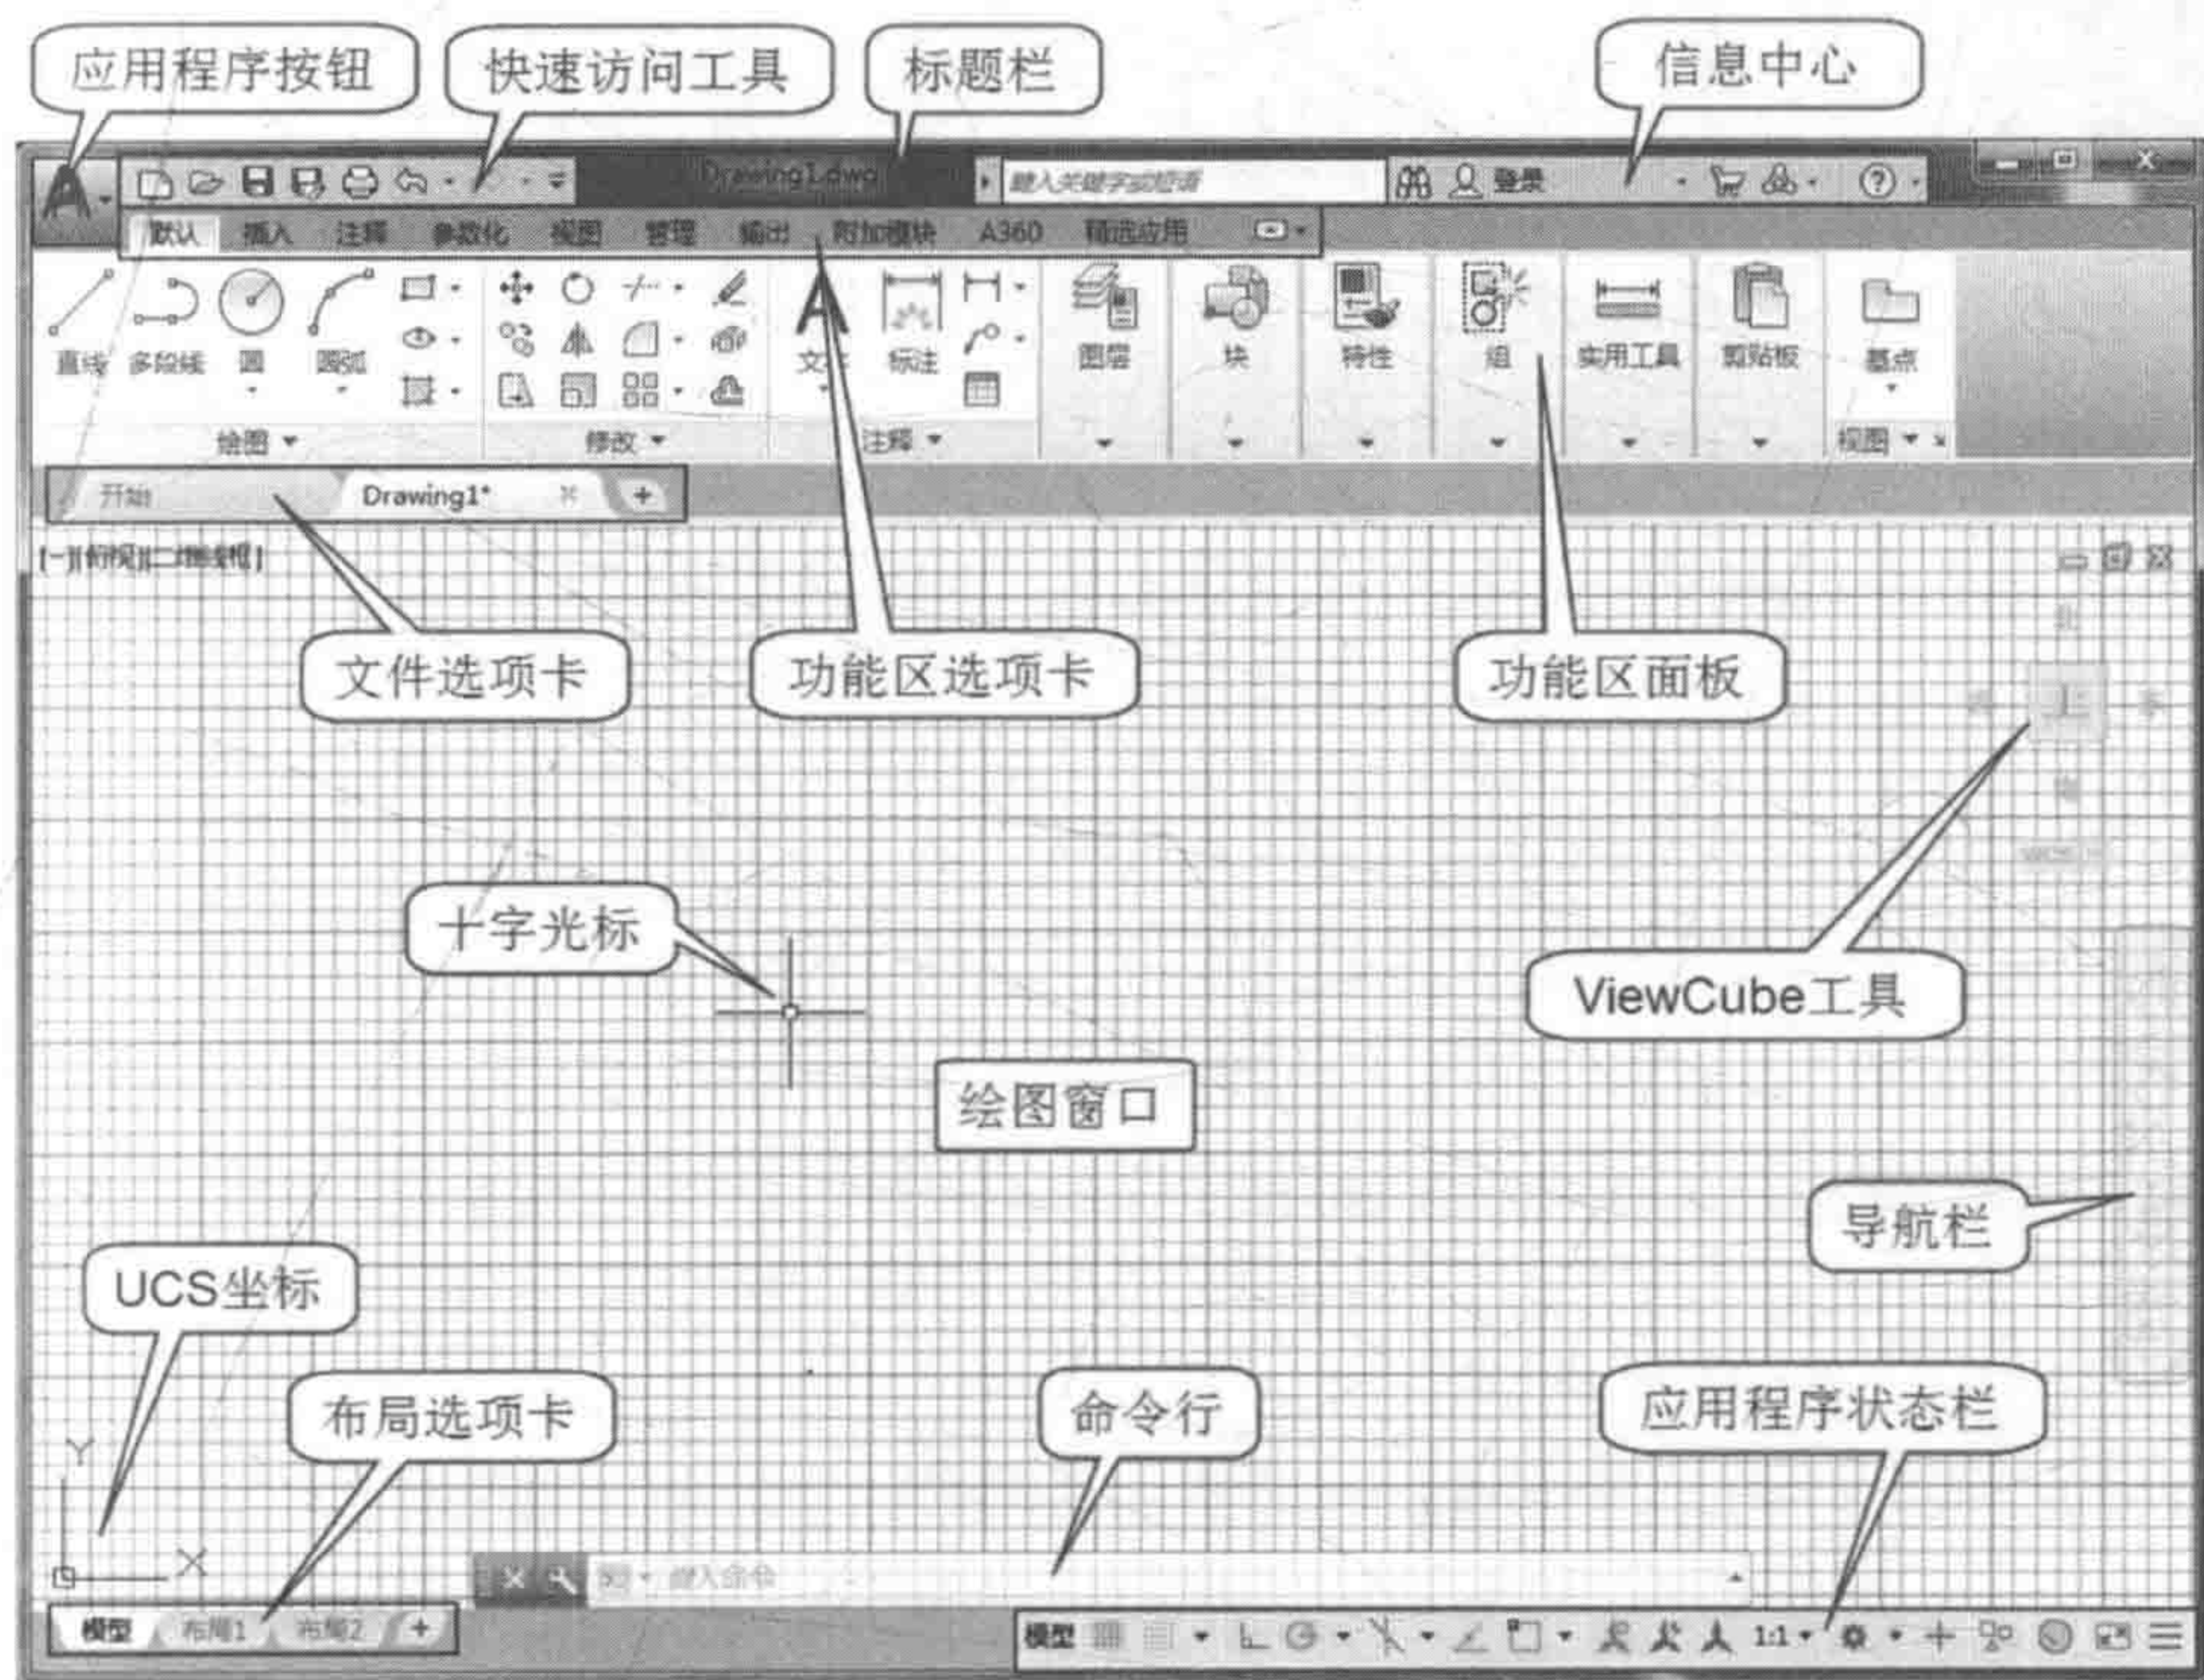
应用程序按钮

快速访问工具

标题栏

信息中心

Drawing1.dwg

键入关键字或短语

登录

默认 插入 注释 参数化 视图 管理 输出 附加模块 A360 精选应用

直线 多段线 圆 圆弧

文字 标注

图层 块 特性 组 实用工具 剪贴板 基点

绘图 修改 注释 视图

开始 Drawing1*

[-][俯视][二维线框]

文件选项卡

功能区选项卡

功能区面板

十字光标

ViewCube工具

绘图窗口

导航栏

UCS坐标

布局选项卡

命令行

应用程序状态栏

键入命令

模型 布局1 布局2

模型 1:1